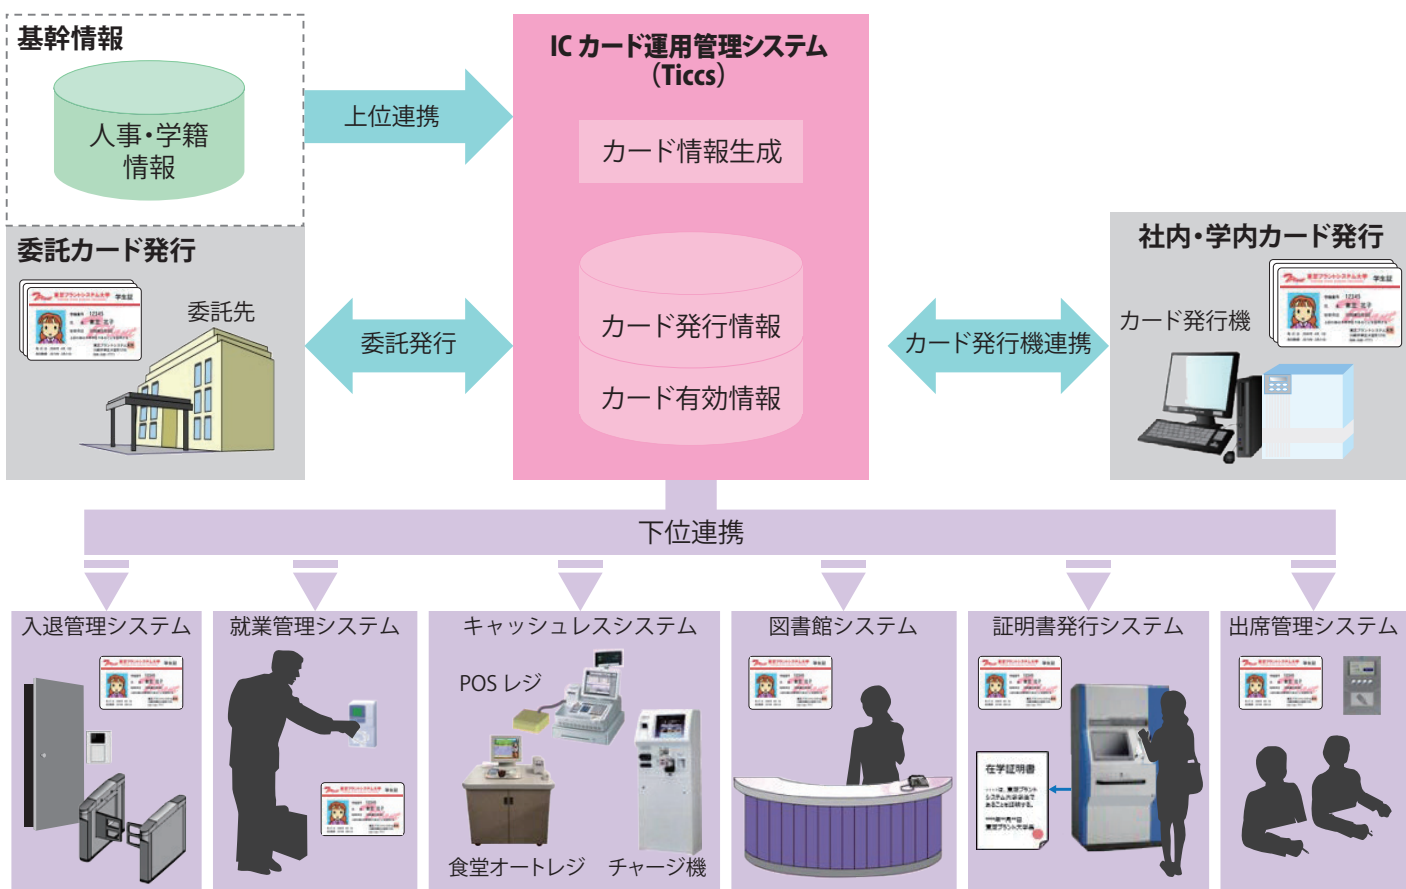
基幹情報

人事・学籍情報

上位連携

ICカード運用管理システム（Ticcs）

カード情報生成

カード発行情報

カード有効情報

委託カード発行

委託先

委託発行

社内・学内カード発行

カード発行機

カード発行機連携

下位連携

入退管理システム

就業管理システム

キャッシュレスシステム

POS レジ

食堂オートレジ

チャージ機

図書館システム

証明書発行システム

在学証明書

出席管理システム